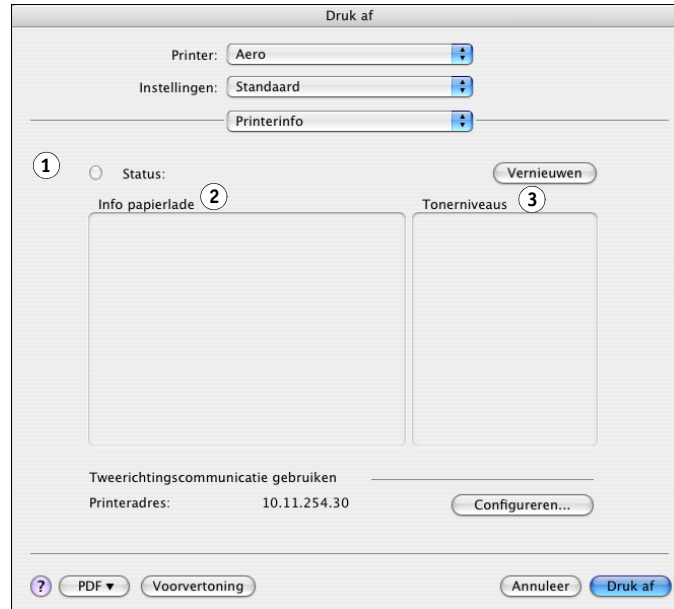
Druk af

Printer: Aero

Instellingen: Standaard

Printerinfo

1

Status:

Vernieuwen

Info papierlade 2

Tonerniveaus 3

Tweerichtingscommunicatie gebruiken

Printeradres: 10.11.254.30

Configureren...

?

PDF ▾

Voorvertoning

Annuleer

Druk af